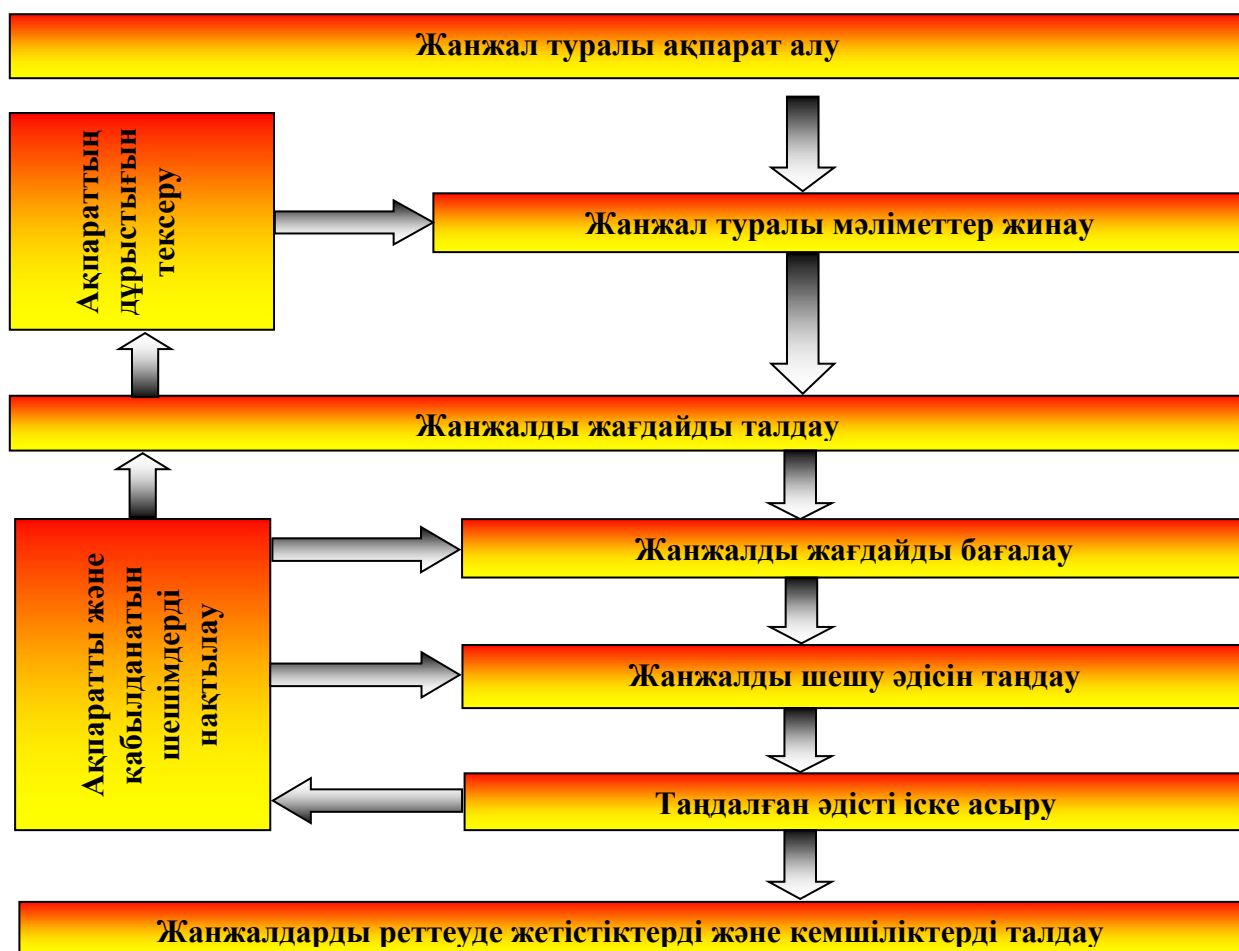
Жанжал туралы ақпарат алу

Ақпараттың дұрыстығын тексеру

Жанжал туралы мәліметтер жинау

Жанжалды жағдайды талдау

Ақпаратты және қабылданатын шешімдерді нақтылау

Жанжалды жағдайды бағалау

Жанжалды шешу әдісін таңдау

Таңдалған әдісті іске асыру

Жанжалдарды реттеуде жетістіктерді және кемшіліктерді талдау